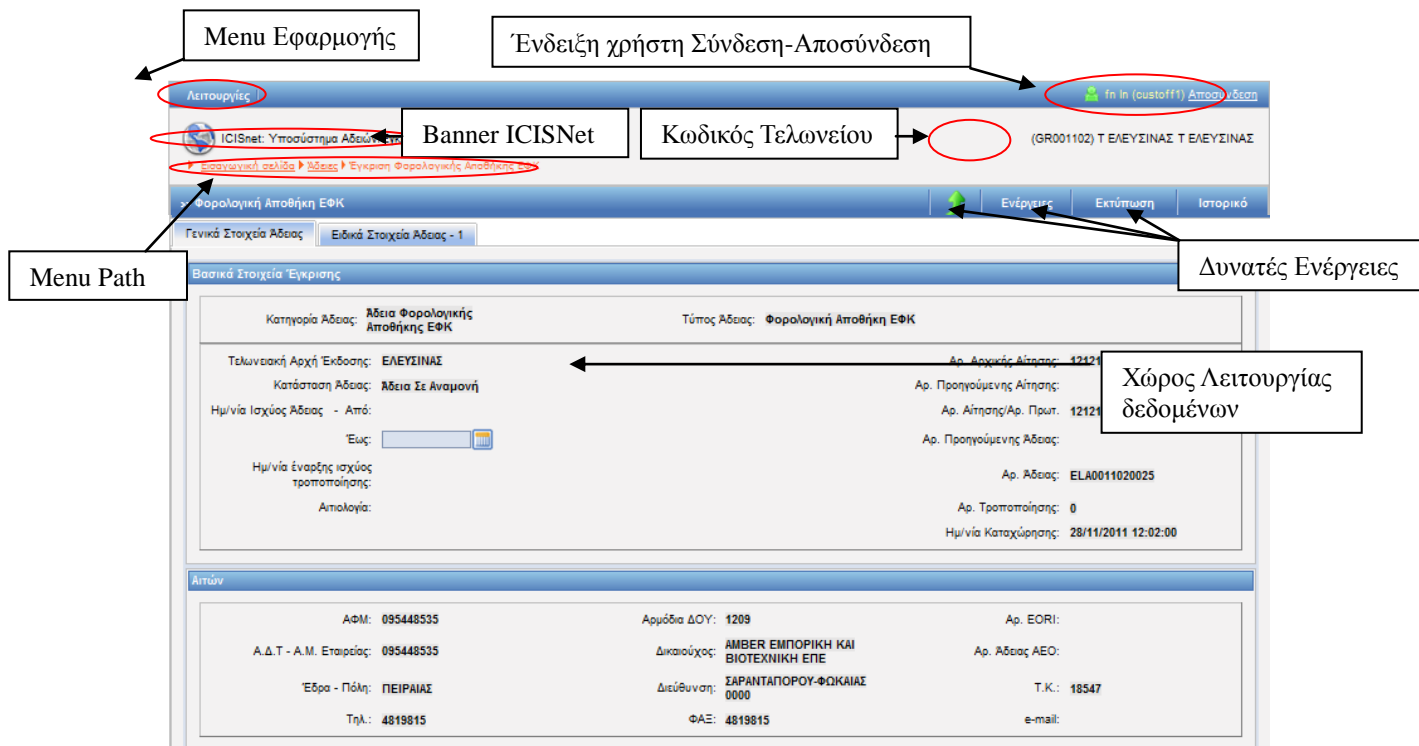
Menu Εφαρμογής

Ένδειξη χρήστη Σύνδεση-Αποσύνδεση

Λειτουργίες

fn ln (custoff1) Αποσύνδεση

ICISnet: Υποσύστημα Αδειών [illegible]

Banner ICISNet

Κωδικός Τελωνείου

(GR001102) Τ ΕΛΕΥΣΙΝΑΣ Τ ΕΛΕΥΣΙΝΑΣ

Εισαγωγική σελίδα ▸ Άδειες ▸ Έγκριση Φορολογικής Αποθήκης ΕΦΚ

» Φορολογική Αποθήκη ΕΦΚ

Ενέργειες | Εκτύπωση | Ιστορικό

Γενικά Στοιχεία Άδειας | Ειδικά Στοιχεία Άδειας - 1

Menu Path

Δυνατές Ενέργειες

Βασικά Στοιχεία Έγκρισης

Κατηγορία Άδειας: Άδεια Φορολογικής Αποθήκης ΕΦΚ

Τύπος Άδειας: Φορολογική Αποθήκη ΕΦΚ

Τελωνειακή Αρχή Έκδοσης: ΕΛΕΥΣΙΝΑΣ

Αρ. Αρχικής Αίτησης: 12121

Κατάσταση Άδειας: Άδεια Σε Αναμονή

Αρ. Προηγούμενης Αίτησης:

Χώρος Λειτουργίας δεδομένων

Ημ/νία Ισχύος Άδειας - Από:

Αρ. Αίτησης/Αρ. Πρωτ. 12121

Έως:

Αρ. Προηγούμενης Άδειας:

Ημ/νία έναρξης ισχύος τροποποίησης:

Αρ. Άδειας: ELA0011020025

Αιτιολογία:

Αρ. Τροποποίησης: 0

Ημ/νία Καταχώρησης: 28/11/2011 12:02:00

Αιτών

ΑΦΜ: 095448535

Αρμόδια ΔΟΥ: 1209

Αρ. EORI:

Α.Δ.Τ - Α.Μ. Εταιρείας: 095448535

Δικαιούχος: AMBER ΕΜΠΟΡΙΚΗ ΚΑΙ ΒΙΟΤΕΧΝΙΚΗ ΕΠΕ

Αρ. Άδειας ΑΕΟ:

Έδρα - Πόλη: ΠΕΙΡΑΙΑΣ

Διεύθυνση: ΣΑΡΑΝΤΑΠΟΡΟΥ-ΦΩΚΑΙΑΣ 0000

Τ.Κ.: 18547

Τηλ.: 4819815

ΦΑΞ: 4819815

e-mail: